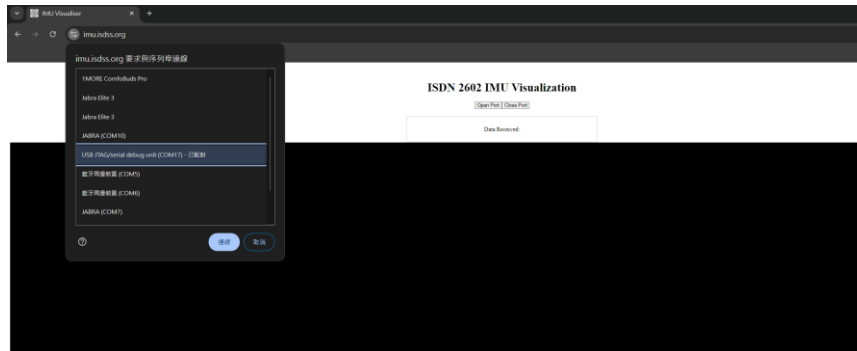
IMU Visualiser
imu.isdss.org
imu.isdss.org 要求與序列埠連線
1MORE ComfoBuds Pro
Jabra Elite 3
Jabra Elite 3
JABRA (COM10)
USB JTAG/serial debug unit (COM17) - 已配對
藍牙周邊裝置 (COM5)
藍牙周邊裝置 (COM6)
JABRA (COM7)
連線
取消
ISDN 2602 IMU Visualization
Open Port
Close Port
Data Received: